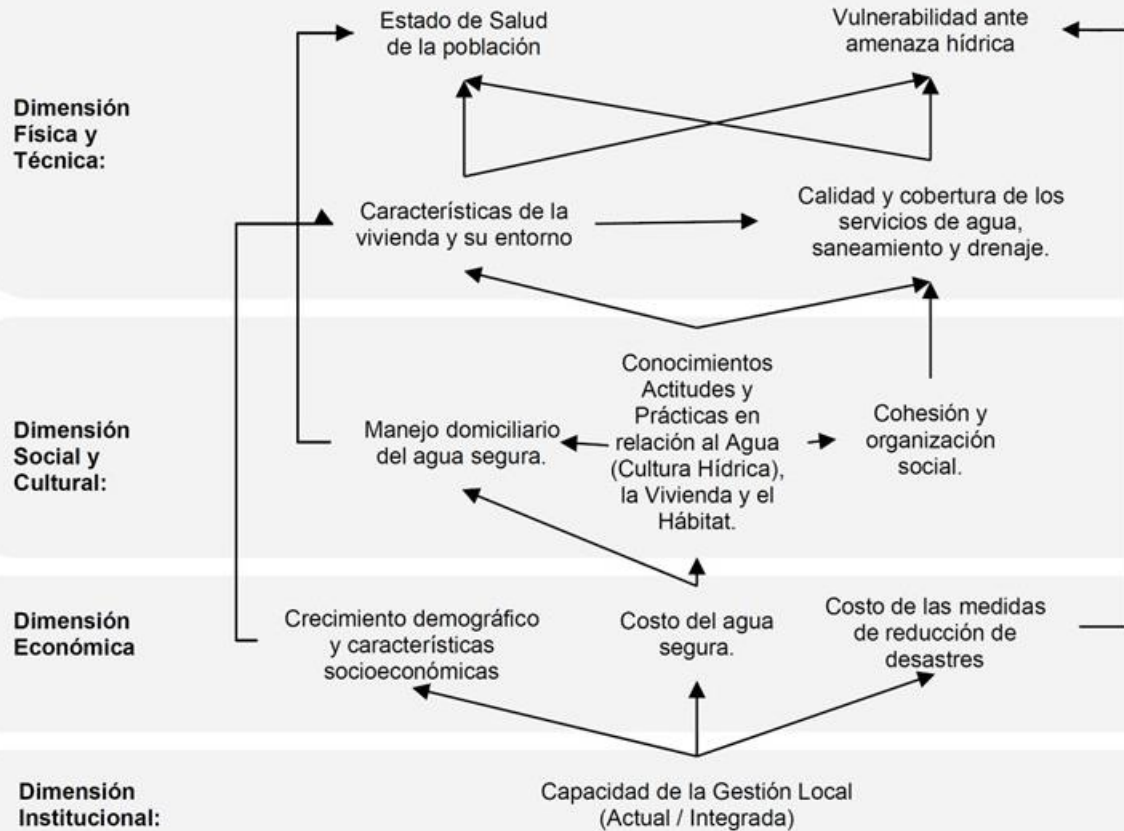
Dimensión Física y Técnica:

Estado de Salud de la población

Vulnerabilidad ante amenaza hídrica

Características de la vivienda y su entorno

Calidad y cobertura de los servicios de agua, saneamiento y drenaje.

Dimensión Social y Cultural:

Manejo domiciliario del agua segura.

Conocimientos Actitudes y Prácticas en relación al Agua (Cultura Hídrica), la Vivienda y el Hábitat.

Cohesión y organización social.

Dimensión Económica

Crecimiento demográfico y características socioeconómicas

Costo del agua segura.

Costo de las medidas de reducción de desastres

Dimensión Institucional:

Capacidad de la Gestión Local (Actual / Integrada)